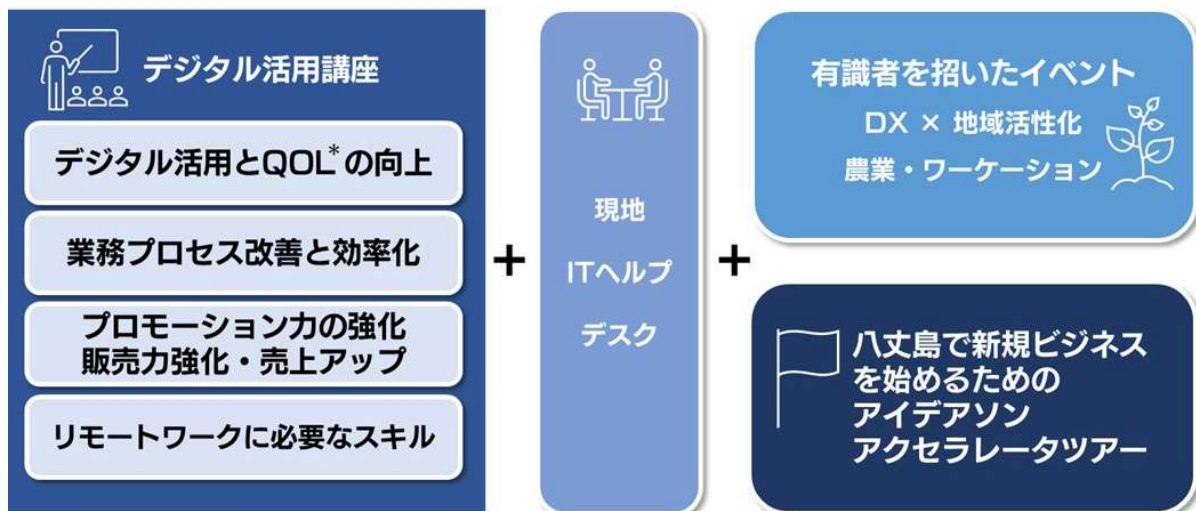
デジタル活用講座

デジタル活用とQOL$^{*}$の向上

業務プロセス改善と効率化

プロモーション力の強化
販売力強化・売上アップ

リモートワークに必要なスキル

+

現地
ITヘルプ
デスク

+

有識者を招いたイベント
DX × 地域活性化
農業・ワーケーション

八丈島で新規ビジネス
を始めるための
アイデアソン
アクセラレータツアー